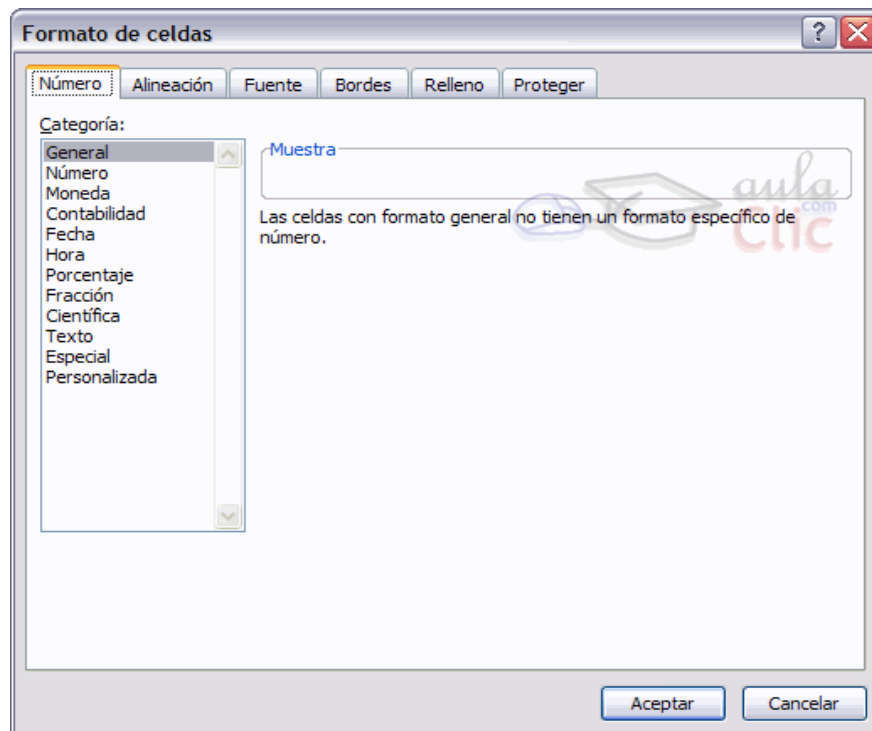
Formato de celdas

Número Alineación Fuente Bordes Relleno Proteger

Categoría:

General
Número
Moneda
Contabilidad
Fecha
Hora
Porcentaje
Fracción
Científica
Texto
Especial
Personalizada

Muestra

aula .com Clic

Las celdas con formato general no tienen un formato específico de número.

Aceptar Cancelar